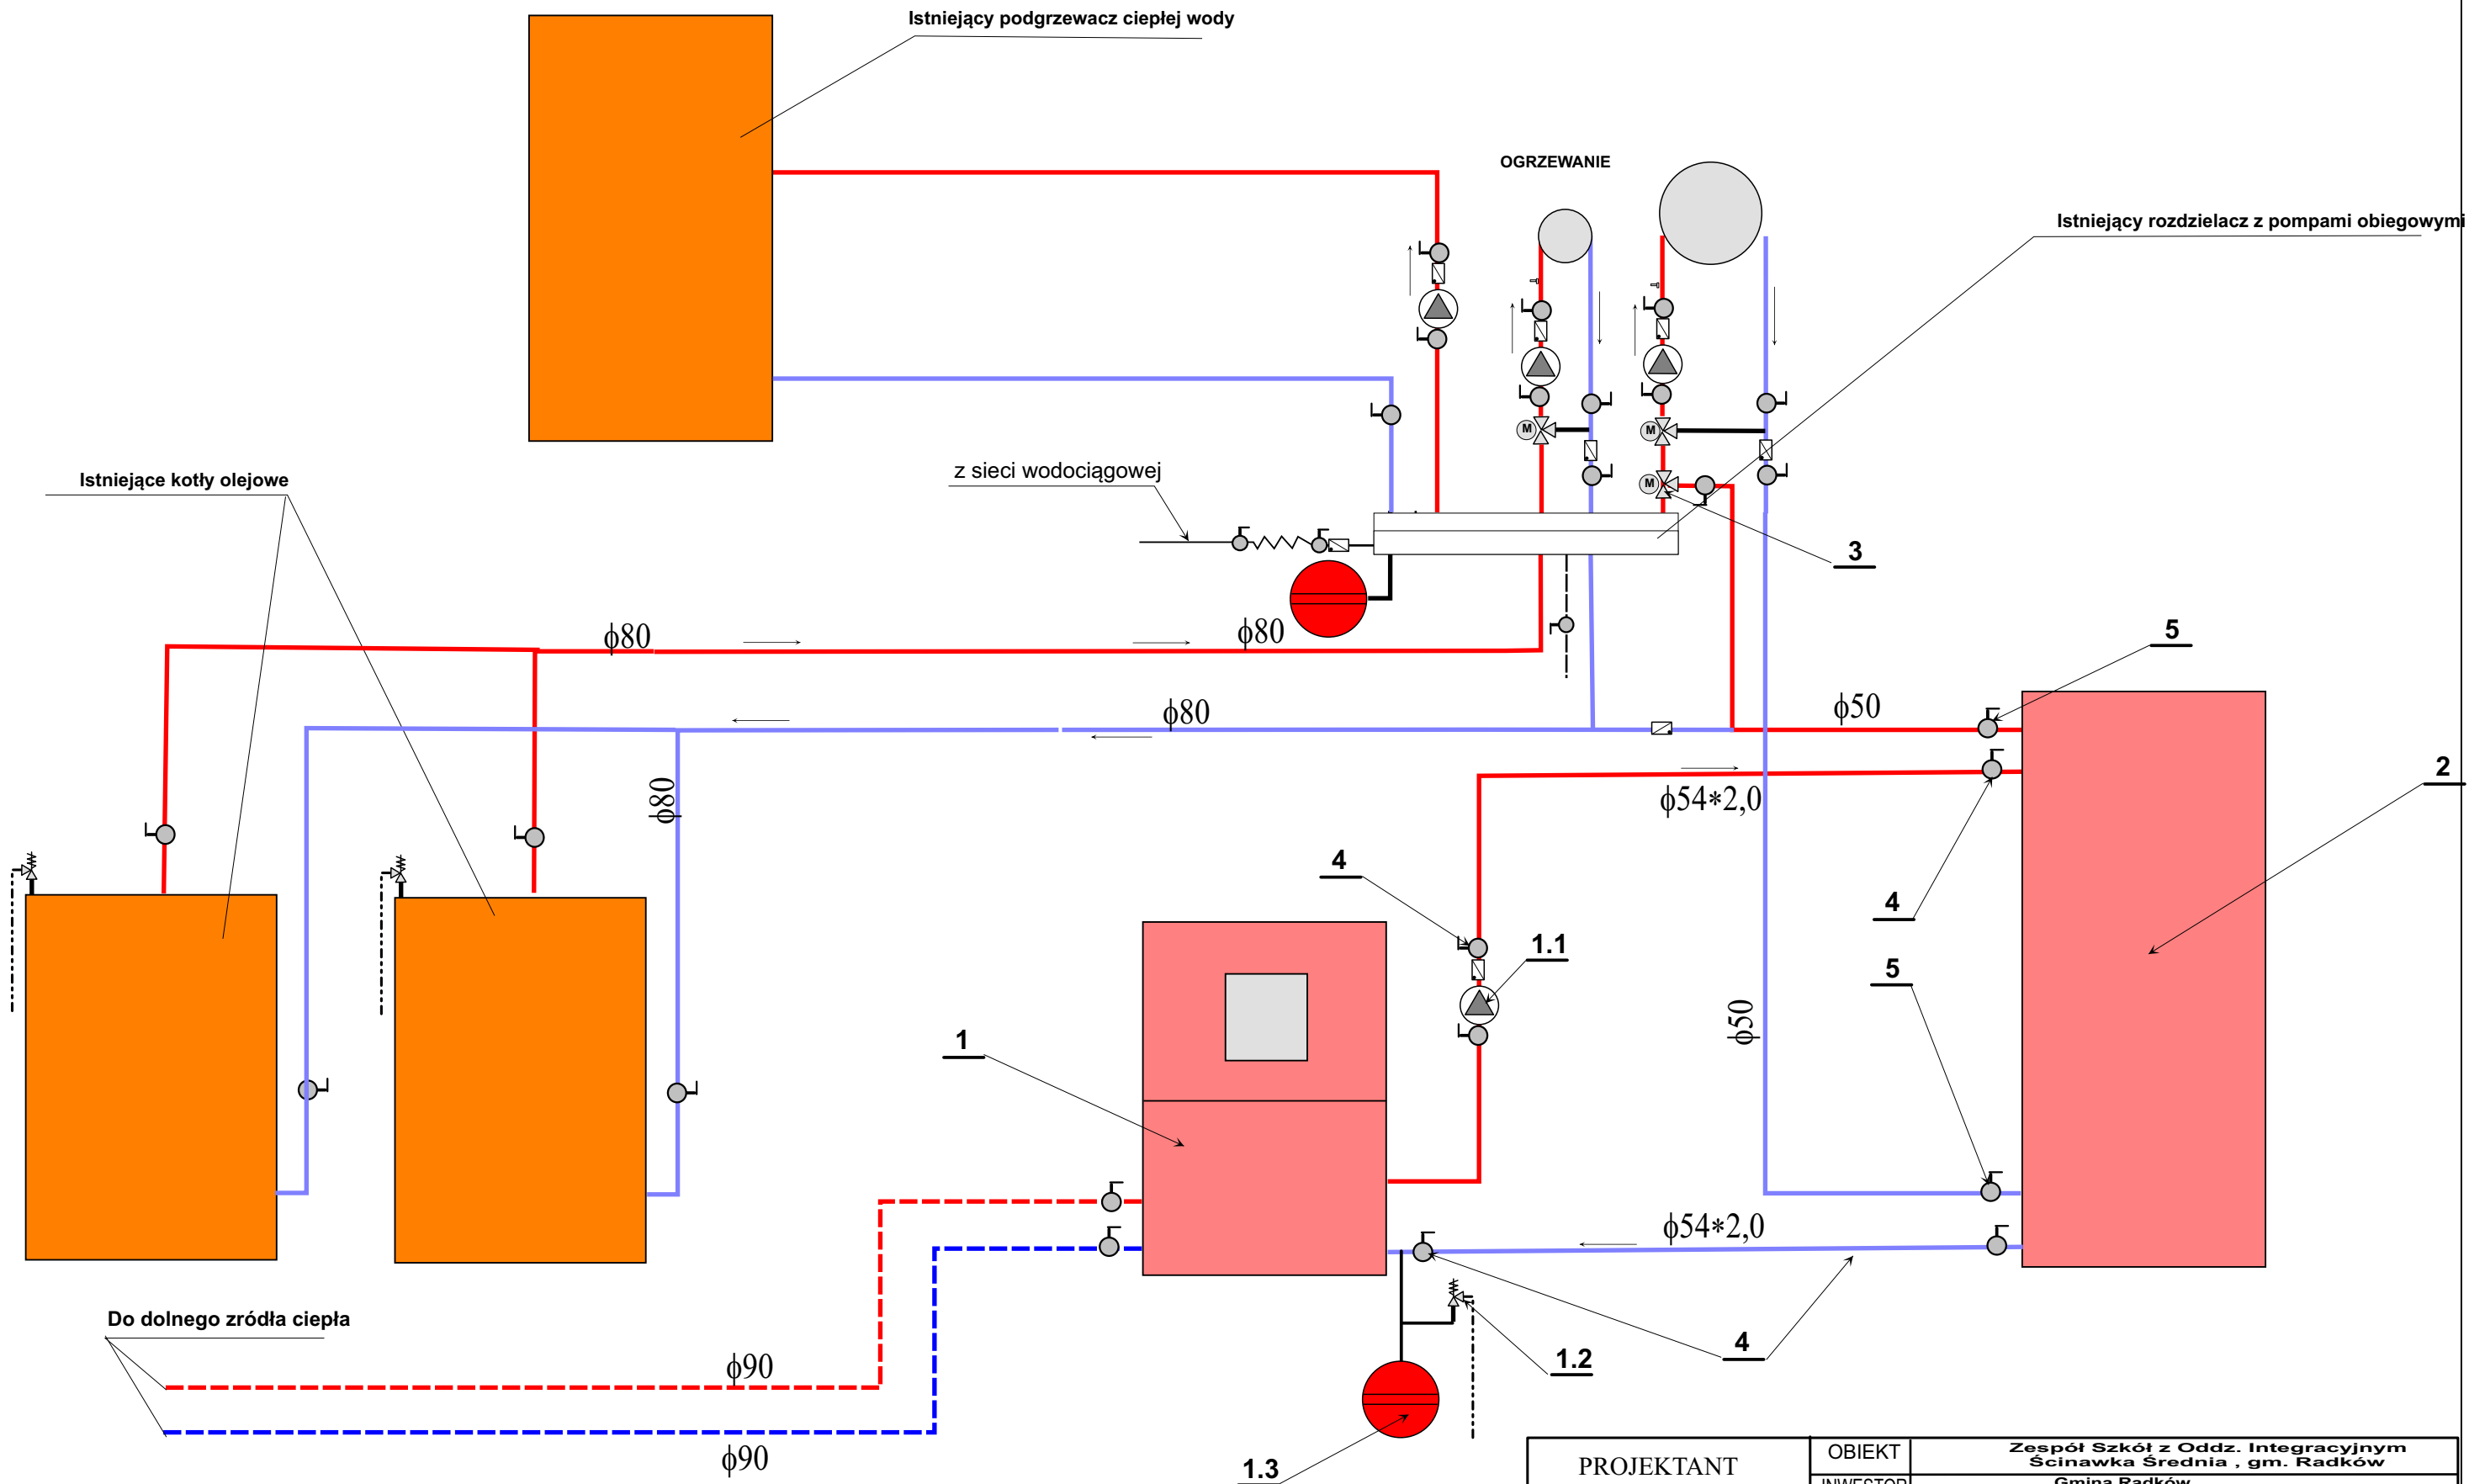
Istniejący podgrzewacz ciepłej wody

OGRZEWANIE

Istniejący rozdzielacz z pompami obiegowymi

M

M

M

z sieci wodociągowej

Istniejące kotły olejowe

3

$\phi80$

$\phi80$

5

$\phi80$

$\phi50$

$\phi80$

$\phi54*2,0$

2

4

4

1.1

1

5

$\phi50$

$\phi54*2,0$

Do dolnego zródła ciepła

4

1.2

$\phi90$

$\phi90$

1.3

| PROJEKTANT | OBIEKT | Zespół Szkół z Oddz. Integracyjnym Ścinawka Średnia , gm. Radków |
|---|---|---|
| | INWESTOR | Gmina Radków |